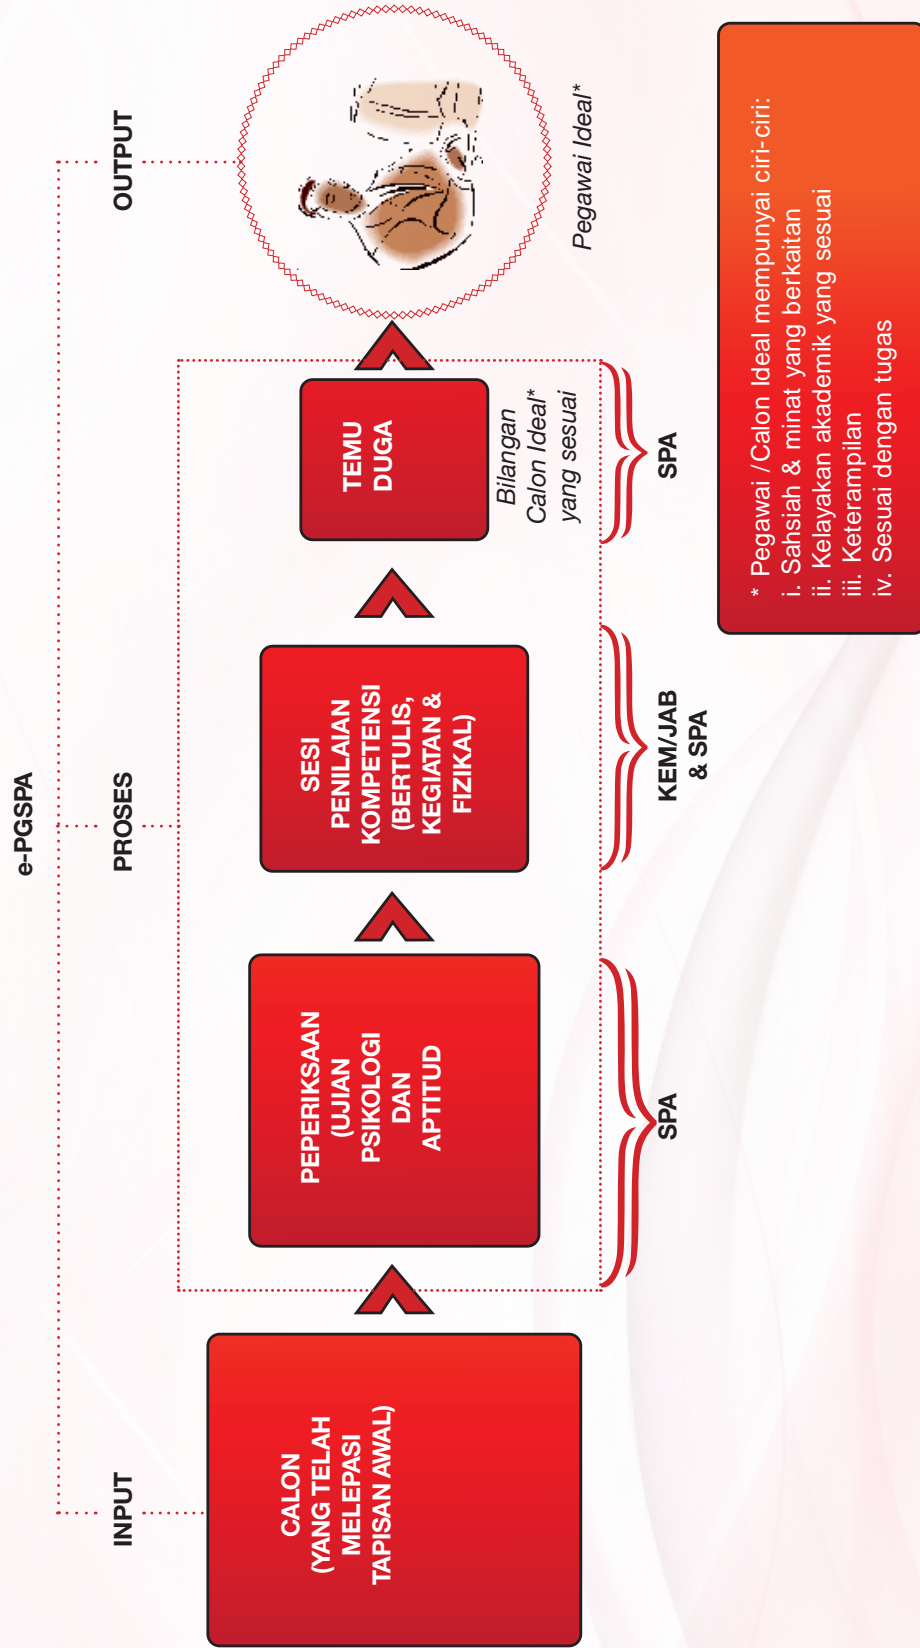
e-PGSPA

INPUT

PROSES

OUTPUT

CALON (YANG TELAH MELEPASI TAPISAN AWAL)

PEPERIKSAAN (UJIAN PSIKOLOGI DAN APTITUD

SESI PENILAIAN KOMPETENSI (BERTULIS, KEGIATAN & FIZIKAL)

TEMU DUGA

Bilangan Calon Ideal* yang sesuai

Pegawai Ideal*

SPA

KEM/JAB & SPA

SPA

* Pegawai /Calon Ideal mempunyai ciri-ciri:
i. Sahsiah & minat yang berkaitan
ii. Kelayakan akademik yang sesuai
iii. Keterampilan
iv. Sesuai dengan tugas